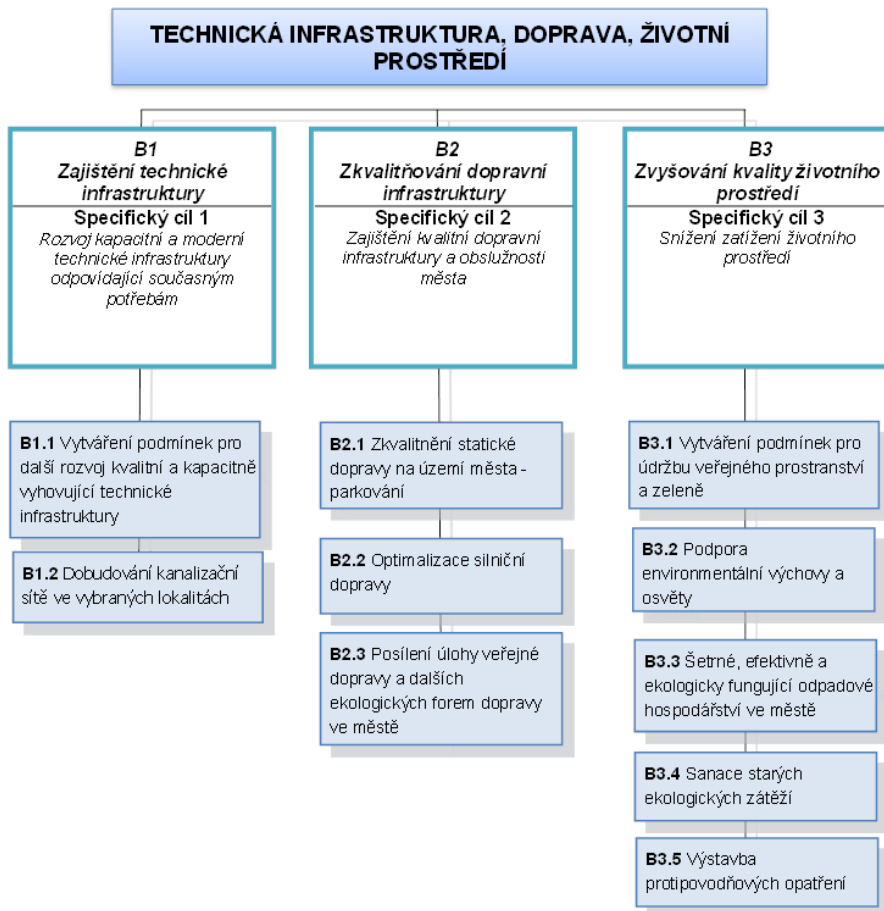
TECHNICKÁ INFRASTRUKTURA, DOPRAVA, ŽIVOTNÍ PROSTŘEDÍ

B1
Zajištění technické infrastruktury
Specifický cíl 1
Rozvoj kapacitní a moderní technické infrastruktury odpovídající současným potřebám

B1.1 Vytváření podmínek pro další rozvoj kvalitní a kapacitně vyhovující technické infrastruktury

B1.2 Dobudování kanalizační sítě ve vybraných lokalitách

B2
Zkvalitňování dopravní infrastruktury
Specifický cíl 2
Zajištění kvalitní dopravní infrastruktury a obslužnosti města

B2.1 Zkvalitnění statické dopravy na území města - parkování

B2.2 Optimalizace silniční dopravy

B2.3 Posílení úlohy veřejné dopravy a dalších ekologických forem dopravy ve městě

B3
Zvyšování kvality životního prostředí
Specifický cíl 3
Snížení zatížení životního prostředí

B3.1 Vytváření podmínek pro údržbu veřejného prostranství a zeleně

B3.2 Podpora environmentální výchovy a osvěty

B3.3 Šetrné, efektivně a ekologicky fungující odpadové hospodářství ve městě

B3.4 Sanace starých ekologických zátěží

B3.5 Výstavba protipovodňových opatření